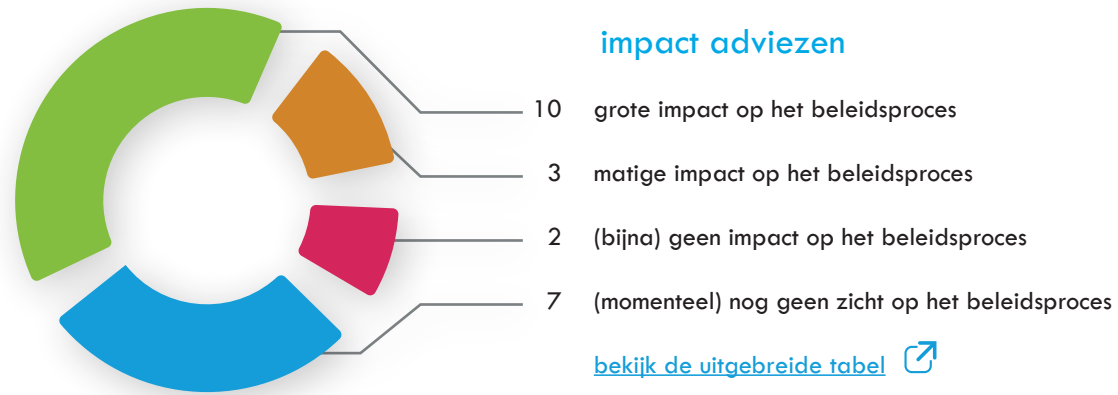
impact adviezen

10 grote impact op het beleidsproces

3 matige impact op het beleidsproces

2 (bijna) geen impact op het beleidsproces

7 (momenteel) nog geen zicht op het beleidsproces

bekijk de uitgebreide tabel